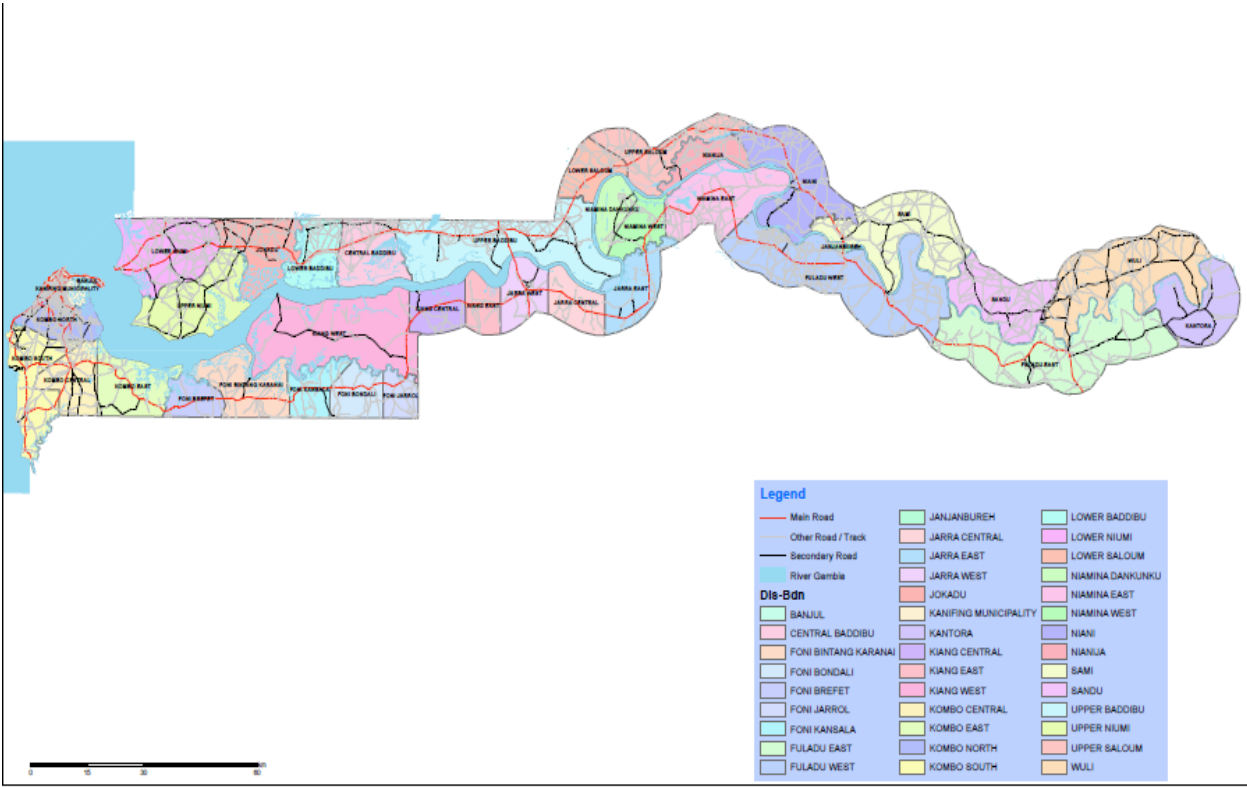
UPPER SALOUM
NIANIJA
LOWER SALOUM
NIANI
NIAMINA DANKUNKU
NIAMINA WEST
NIAMINA EAST
SAMI
LOWER NIUMI
JOKADU
UPPER BADDIBU
JANJANBUREH
LOWER BADDIBU
CENTRAL BADDIBU
FULADU WEST
BANJUL
KANIFING MUNICIPALITY
UPPER NIUMI
WULI
KOMBO NORTH
SANDU
KIANG EAST
JARRA EAST
KIANG WEST
KIANG CENTRAL
JARRA WEST
JARRA CENTRAL
KANTORA
KOMBO SOUTH
KOMBO CENTRAL
KOMBO EAST
FULADU EAST
FONI BINTANG KARANAI
FONI BREFET
FONI KANSALA
FONI BONDALI
FONI JARROL

Legend
Main Road
Other Road / Track
Secondary Road
River Gambia
Dis-Bdn
BANJUL
CENTRAL BADDIBU
FONI BINTANG KARANAI
FONI BONDALI
FONI BREFET
FONI JARROL
FONI KANSALA
FULADU EAST
FULADU WEST
JANJANBUREH
JARRA CENTRAL
JARRA EAST
JARRA WEST
JOKADU
KANIFING MUNICIPALITY
KANTORA
KIANG CENTRAL
KIANG EAST
KIANG WEST
KOMBO CENTRAL
KOMBO EAST
KOMBO NORTH
KOMBO SOUTH
LOWER BADDIBU
LOWER NIUMI
LOWER SALOUM
NIAMINA DANKUNKU
NIAMINA EAST
NIAMINA WEST
NIANI
NIANIJA
SAMI
SANDU
UPPER BADDIBU
UPPER NIUMI
UPPER SALOUM
WULI

0 15 30 60